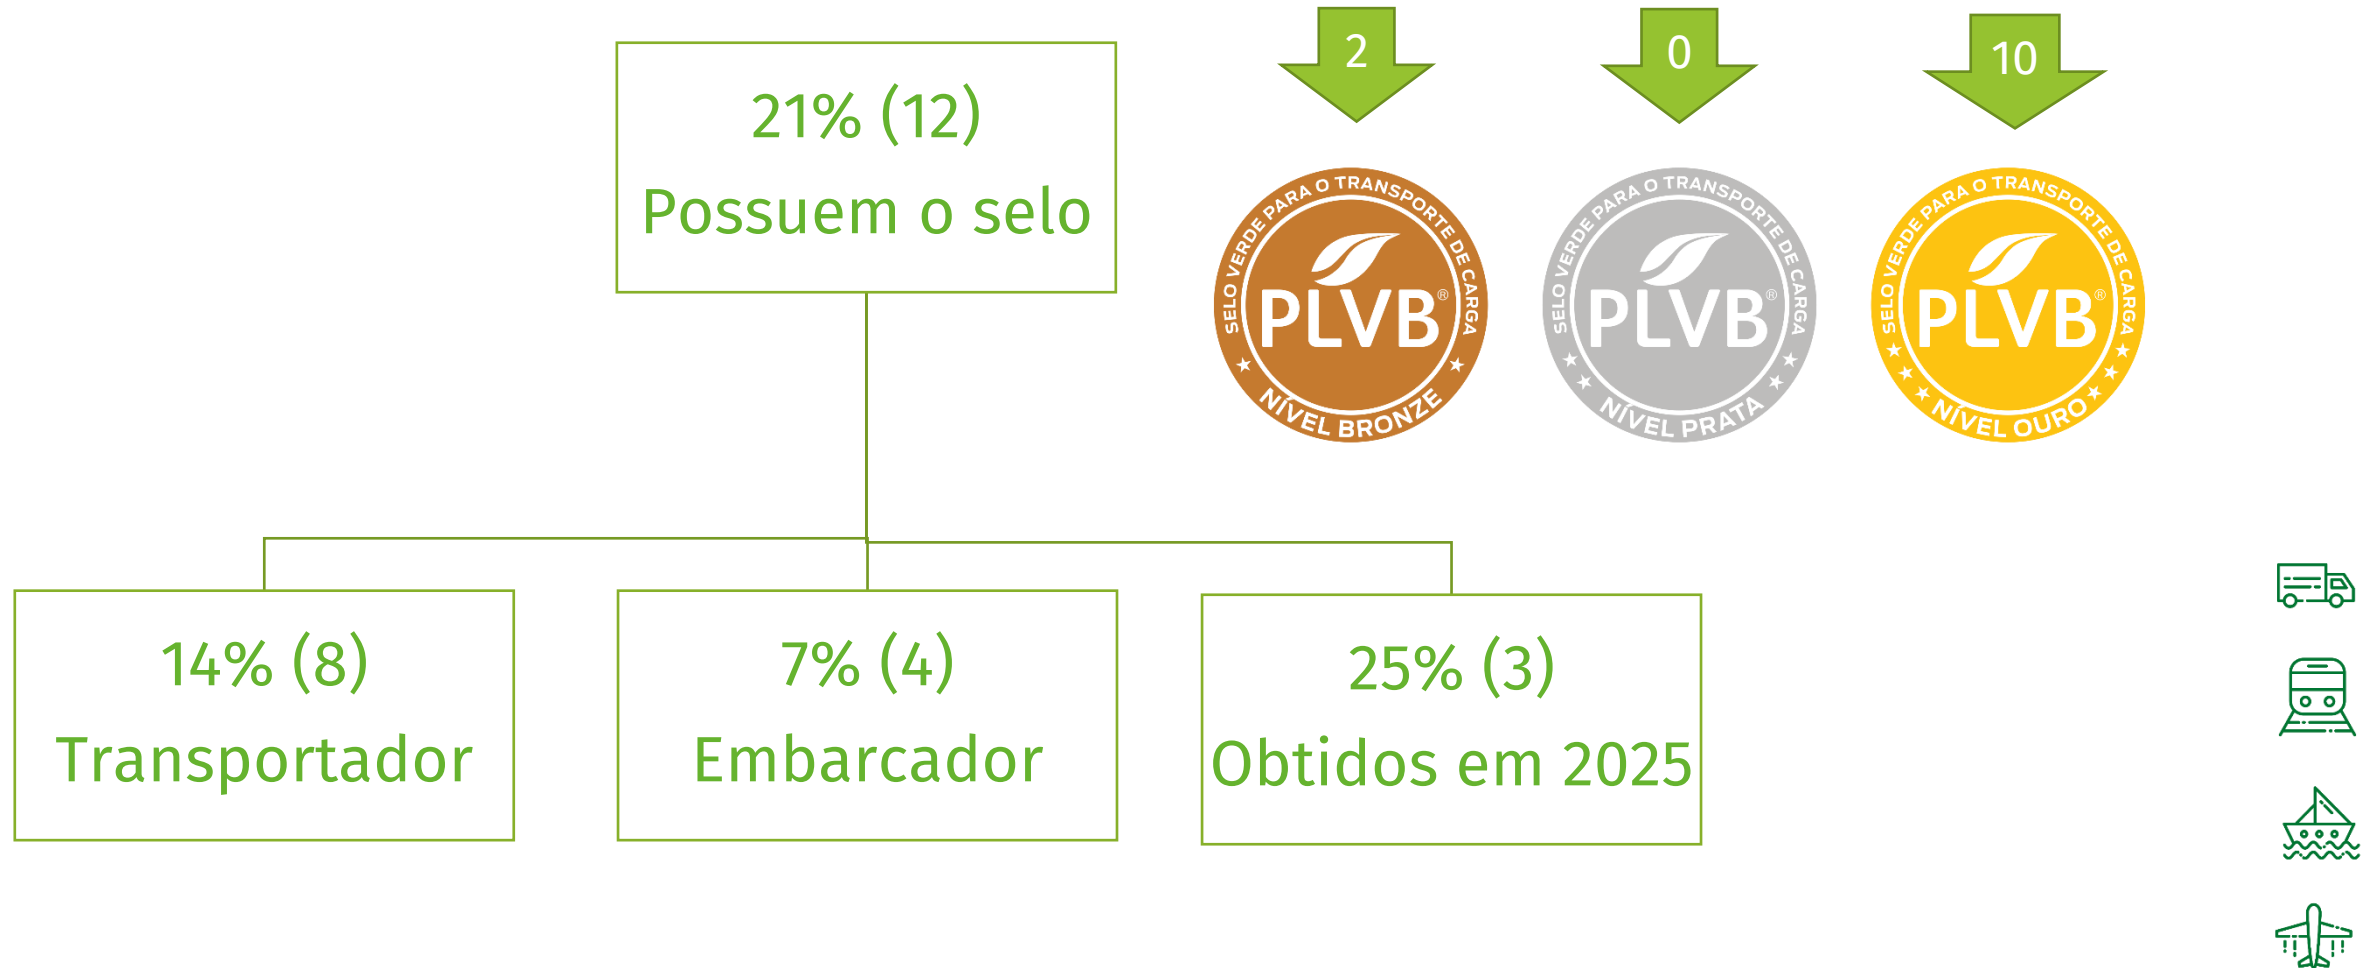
21% (12)
Possuem o selo

2

SELO VERDE PARA O TRANSPORTE DE CARGA
PLVB®
NÍVEL BRONZE

0

SELO VERDE PARA O TRANSPORTE DE CARGA
PLVB®
NÍVEL PRATA

10

SELO VERDE PARA O TRANSPORTE DE CARGA
PLVB®
NÍVEL OURO

14% (8)
Transportador

7% (4)
Embarcador

25% (3)
Obtidos em 2025